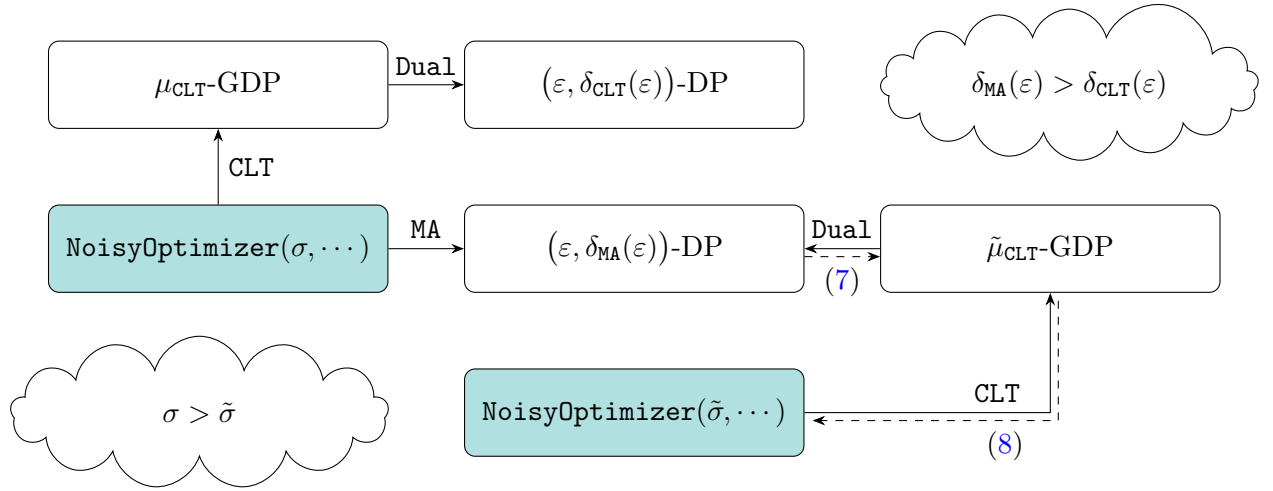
$\mu_{\texttt{CLT}}$-GDP

Dual

$(\varepsilon, \delta_{\texttt{CLT}}(\varepsilon))$-DP

$\delta_{\texttt{MA}}(\varepsilon) > \delta_{\texttt{CLT}}(\varepsilon)$

CLT

NoisyOptimizer$(\sigma, \cdots)$

MA

$(\varepsilon, \delta_{\texttt{MA}}(\varepsilon))$-DP

Dual

(7)

$\tilde{\mu}_{\texttt{CLT}}$-GDP

$\sigma > \tilde{\sigma}$

NoisyOptimizer$(\tilde{\sigma}, \cdots)$

CLT

(8)